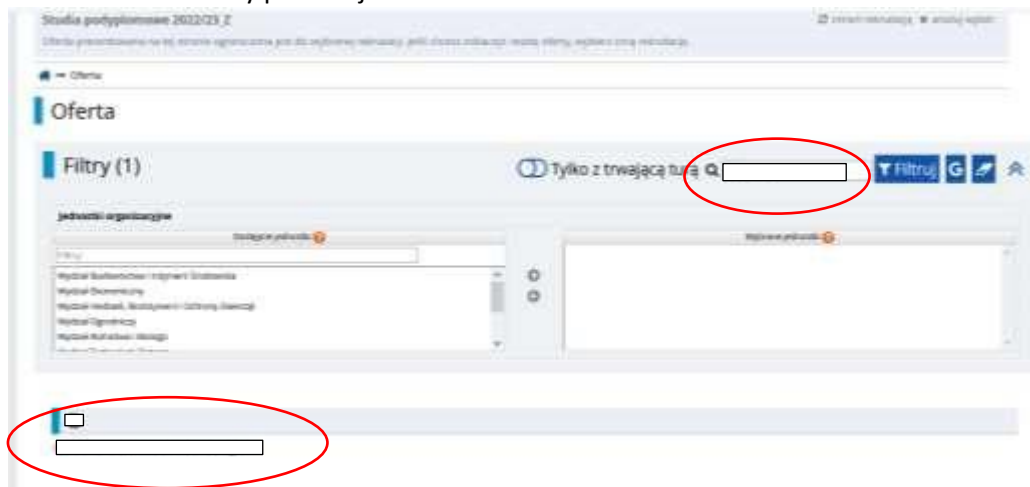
Studia podyplomowe 2022/23_Z

Oferta prezentowana na tej stronie ograniczona jest do wybranej rekrutacji. Jeśli chcesz zobaczyć resztę oferty, wybierz inną rekrutację.

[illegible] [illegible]

Oferta

Oferta

Filtry (1)

Tylko z trwającą turą

Filtruj G

Jednostki organizacyjne

Dostępne jednostki

Filtry

Wydział Budownictwa i Inżynierii Środowiska
Wydział Ekonomiczny
Wydział Nadzoru, Bezpieczeństwa i Ochrony Zdarzeń
Wydział Ogrodniczy
Wydział Rolniczo-Hodowlany
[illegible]

Wybrane jednostki